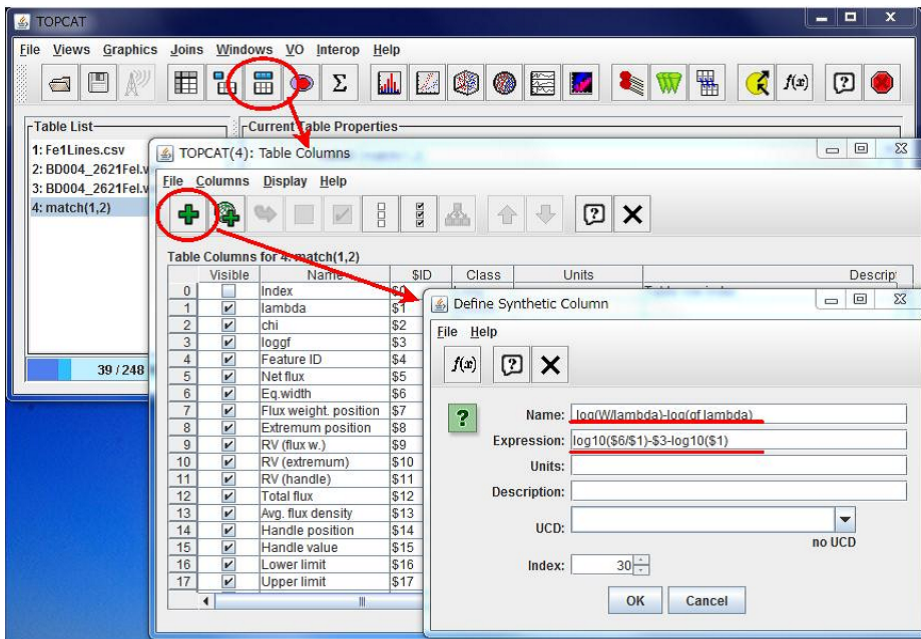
TOPCAT

File Views Graphics Joins Windows VO Interop Help

Table List
1: Fe1Lines.csv
2: BD004_2621Fel.v
3: BD004_2621Fel.v
4: match(1,2)

Current Table Properties

39 / 248

TOPCAT(4): Table Columns

File Columns Display Help

Table Columns for 4: match(1,2)

| | Visible | Name | $ID | Class | Units | Descrip |
|---|---|---|---|---|---|---|
| 0 | | Index | $0 | | | |
| 1 | ✔ | lambda | $1 | | | |
| 2 | ✔ | chi | $2 | | | |
| 3 | ✔ | loggf | $3 | | | |
| 4 | ✔ | Feature ID | $4 | | | |
| 5 | ✔ | Net flux | $5 | | | |
| 6 | ✔ | Eq.width | $6 | | | |
| 7 | ✔ | Flux weight. position | $7 | | | |
| 8 | ✔ | Extremum position | $8 | | | |
| 9 | ✔ | RV (flux w.) | $9 | | | |
| 10 | ✔ | RV (extremum) | $10 | | | |
| 11 | ✔ | RV (handle) | $11 | | | |
| 12 | ✔ | Total flux | $12 | | | |
| 13 | ✔ | Avg. flux density | $13 | | | |
| 14 | ✔ | Handle position | $14 | | | |
| 15 | ✔ | Handle value | $15 | | | |
| 16 | ✔ | Lower limit | $16 | | | |
| 17 | ✔ | Upper limit | $17 | | | |

Define Synthetic Column

File Help

Name: log(W/lambda)-log(gf lambda)
Expression: log10($6/$1)-$3-log10($1)
Units:
Description:
UCD:
no UCD
Index: 30

OK Cancel